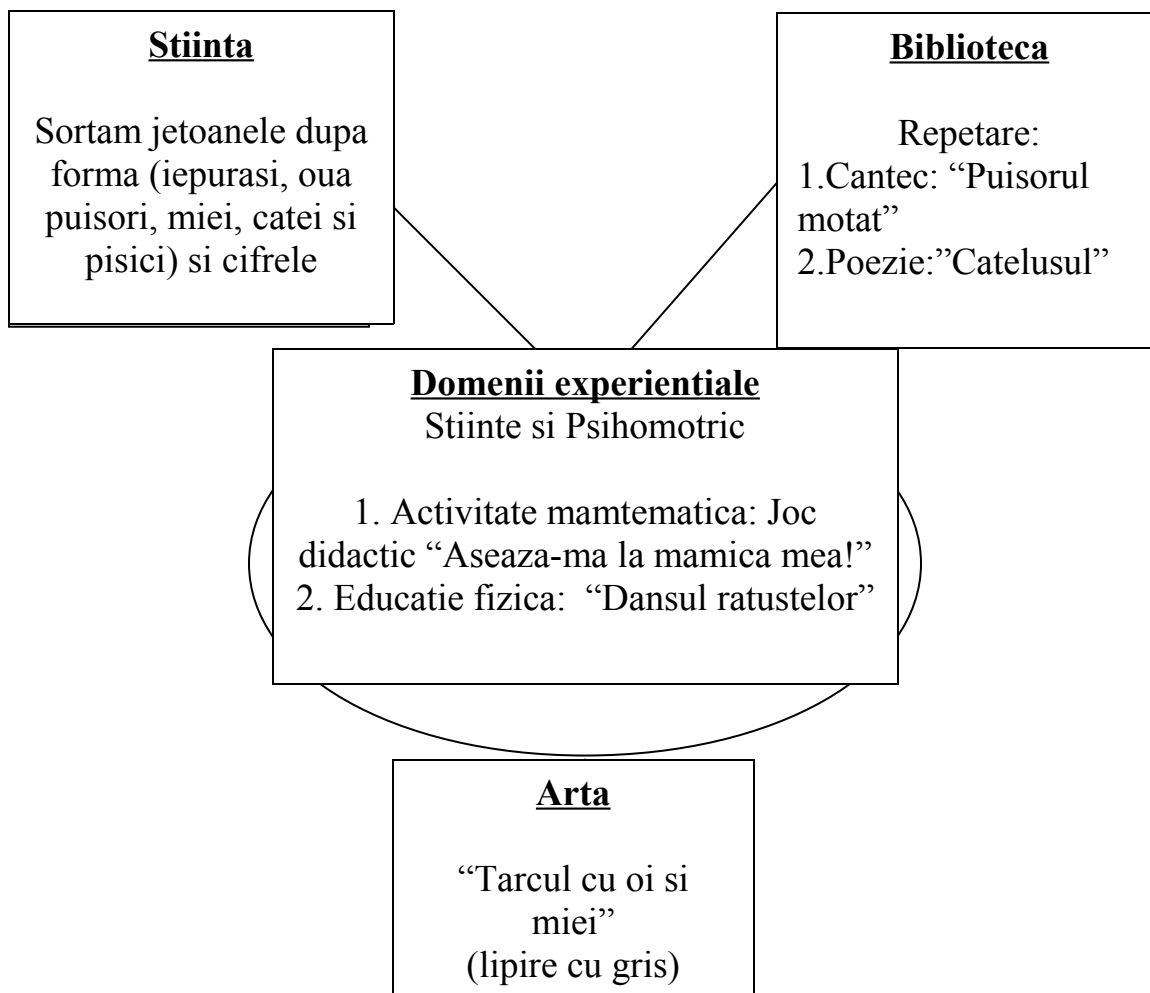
**Stiinta**

Sortam jetoanele dupa forma (iepurasi, oua puisori, miei, catei si pisici) si cifrele

**Biblioteca**

Repetare:
1.Cantec: “Puisorul motat”
2.Poezie:”Catelusul”

**Domenii experientiale**
Stiinte si Psihomotric

1. Activitate mamtematica: Joc didactic “Aseaza-ma la mamica mea!”
2. Educatie fizica: “Dansul ratustelor”

**Arta**

“Tarcul cu oi si miei”
(lipire cu gris)